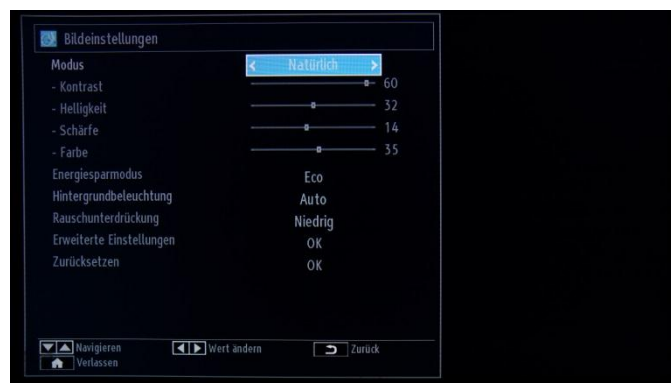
Bildeinstellungen

Modus < Natürlich >

- Kontrast 60

- Helligkeit 32

- Schärfe 14

- Farbe 35

Energiesparmodus Eco

Hintergrundbeleuchtung Auto

Rauschunterdrückung Niedrig

Erweiterte Einstellungen OK

Zurücksetzen OK

Navigieren Wert ändern Zurück

Verlassen